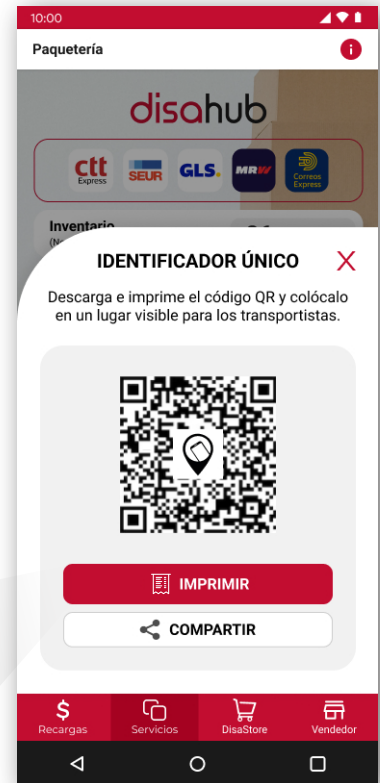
10:00

Paquetería

disahub

ctt Express
SEUR
GLS.
MRW
Correos Express

Inventario
(N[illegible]

IDENTIFICADOR ÚNICO

X

Descarga e imprime el código QR y colócalo en un lugar visible para los transportistas.

IMPRIMIR

COMPARTIR

$
Recargas
Servicios
DisaStore
Vendedor